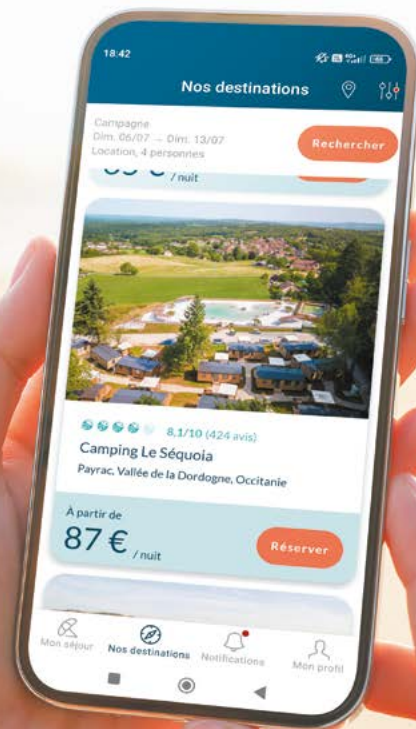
18:42

Nos destinations

Campagne
Dim. 06/07 → Dim. 13/07
Location, 4 personnes

Rechercher

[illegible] / nuit

8,1/10 (424 avis)

Camping Le Séquoia

Payrac, Vallée de la Dordogne, Occitanie

À partir de
87 € / nuit

Réserver

Mon séjour
Nos destinations
Notifications
Mon profil